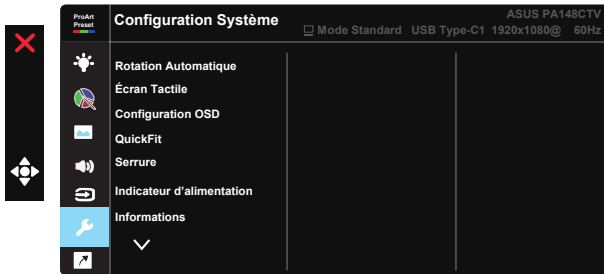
ProArt Preset

Configuration Système

ASUS PA148CTV

Mode Standard USB Type-C1 1920x1080@ 60Hz

Rotation Automatique
Écran Tactile
Configuration OSD
QuickFit
Serrure
Indicateur d'alimentation
Informations